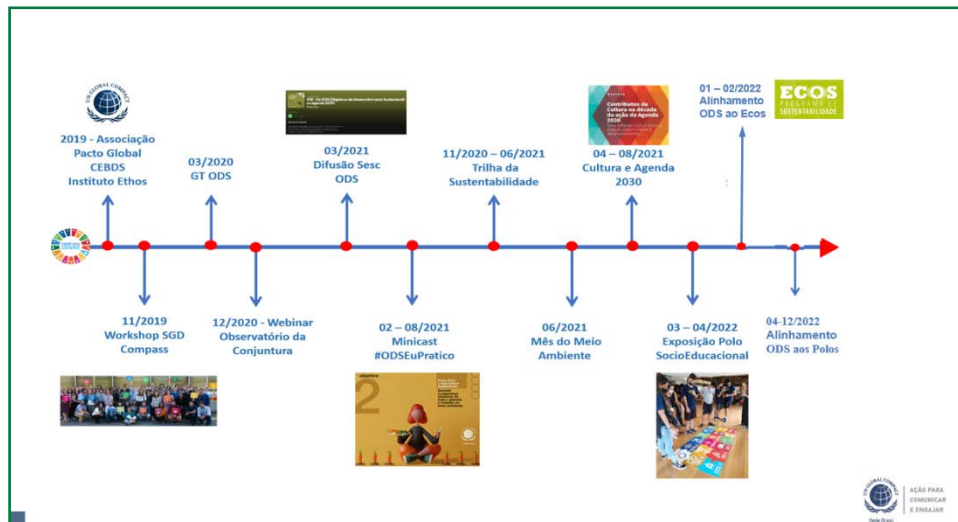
UN GLOBAL COMPACT

2019 - Associação Pacto Global CEBDS Instituto Ethos

03/2020 GT ODS

03/2021 Difusão Sesc ODS

11/2020 – 06/2021 Trilha da Sustentabilidade

Contributos da Cultura na década da ação da Agenda 2030

04 – 08/2021 Cultura e Agenda 2030

01 – 02/2022 Alinhamento ODS ao Ecos

ECOS PROGRAMA DE SUSTENTABILIDADE

11/2019 Workshop SGD Compass

12/2020 - Webinar Observatório da Conjuntura

02 – 08/2021 Minicast #ODSEuPratico

06/2021 Mês do Meio Ambiente

03 – 04/2022 Exposição Polo SocioEducacional

04-12/2022 Alinhamento ODS aos Polos

UN GLOBAL COMPACT Rede Brasil | AÇÃO PARA COMUNICAR E ENGAJAR